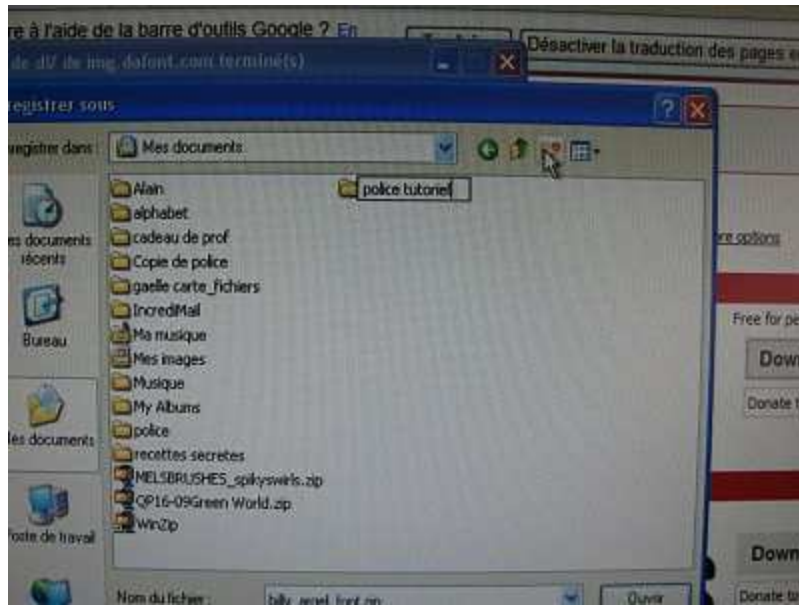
re à l'aide de la barre d'outils Google ? En

Désactiver la traduction des pages e

de dU de img.dafont.com terminé(s)

registrer sous

registrer dans : Mes documents

es documents récents

Bureau

les documents

Poste de travail

Alain
alphabet
cadeau de prof
Copie de police
gaelle carte_fichiers
IncrediMail
Ma musique
Mes images
Musique
My Albums
police
recettes secretes
MELSBRUSHES_spikyswirls.zip
QP16-09Green World.zip
WinZip

police tutoriel

Nom du fichier : billy_angel_font.zip

Ouvrir

re options

Free for pe

Down

Donate t

Down

Donate to